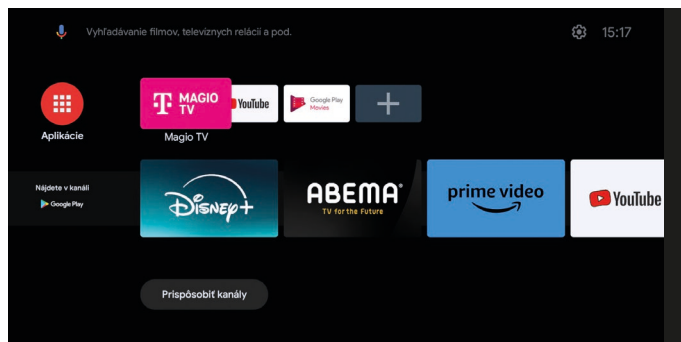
Vyhľadávanie filmov, televíznych relácií a pod.

15:17

Aplikácie

T MAGIO TV

Magio TV

YouTube

Google Play Movies

+

Nájdete v kanáli

Google Play

Disney+

ABEMA

TV for the Future

prime video

YouTube

Prispôsobiť kanály